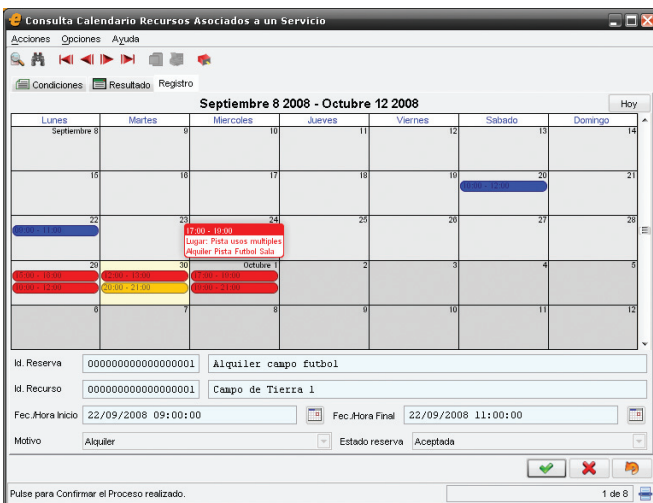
Consulta Calendario Recursos Asociados a un Servicio

Acciones Opciones Ayuda

Condiciones Resultado Registro

Septiembre 8 2008 - Octubre 12 2008

Hoy

| Lunes | Martes | Miercoles | Jueves | Viernes | Sabado | Domingo |
|---|---|---|---|---|---|---|
| Septiembre 8 | 9 | 10 | 11 | 12 | 13 | 14 |
| 15 | 16 | 17 | 18 | 19 | 20 10:00 - 12:00 | 21 |
| 22 09:00 - 11:00 | 23 | 24 17:00 - 19:00 Lugar: Pista usos multiples Alquiler Pista Futbol Sala | 25 | 26 | 27 | 28 |
| 29 17:00 - 18:00 10:00 - 12:00 | 30 12:00 - 13:00 20:00 - 21:00 | Octubre 1 17:00 - 18:00 20:00 - 21:00 | 2 | 3 | 4 | 5 |
| 6 | 7 | 8 | 9 | 10 | 11 | 12 |

Id. Reserva 000000000000000001 Alquiler campo futbol

Id. Recurso 000000000000000001 Campo de Tierra 1

Fec./Hora Inicio 22/09/2008 09:00:00

Fec./Hora Final 22/09/2008 11:00:00

Motivo Alquiler

Estado reserva Aceptada

Pulse para Confirmar el Proceso realizado.

1 de 8